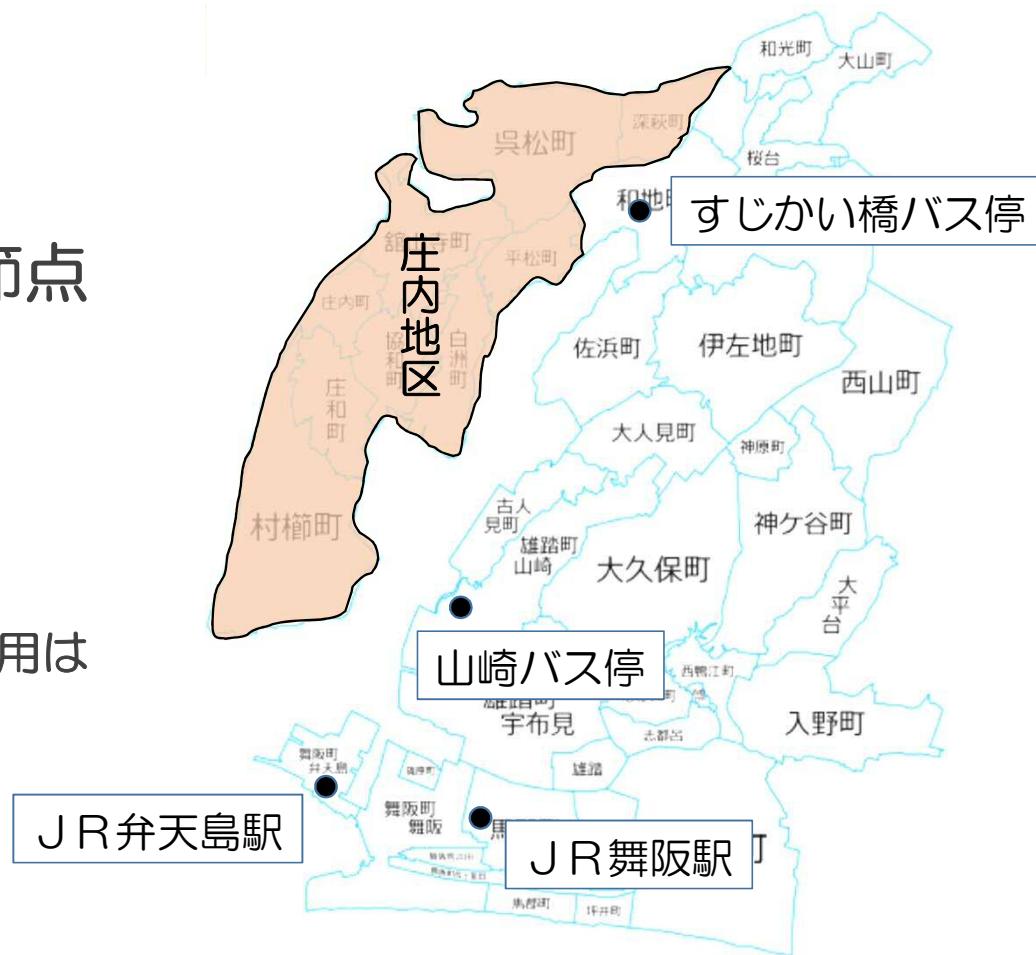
節点

用は

和光町
大山町
呉松町
深萩町
桜台
和地町
すじかい橋バス停
舘山寺町
平松町
庄内地区
庄内町
協和町
白洲町
庄和町
村櫛町
佐浜町
伊左地町
西山町
大人見町
神原町
古人見町
雄踏町山崎
大久保町
神ケ谷町
大平台
山崎バス停
西鶴江町
雄踏町宇布見
志都呂
入野町
舞阪町弁天島
舞阪町舞阪
雄踏
ＪＲ弁天島駅
ＪＲ舞阪駅
馬郡町
坪井町